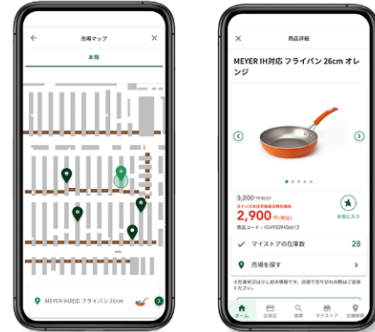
←
売場マップ
×
本館

MEYER IH対応 フライパン 26cm

×
商品詳細
MEYER IH対応 フライパン 26cm オレンジ

3,200円(税込)
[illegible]
2,900円(税込)
お気に入り
商品コード：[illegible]
マイストアの在庫数
28
売場を探す
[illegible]
ホーム
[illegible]
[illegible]
マイストア
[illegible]